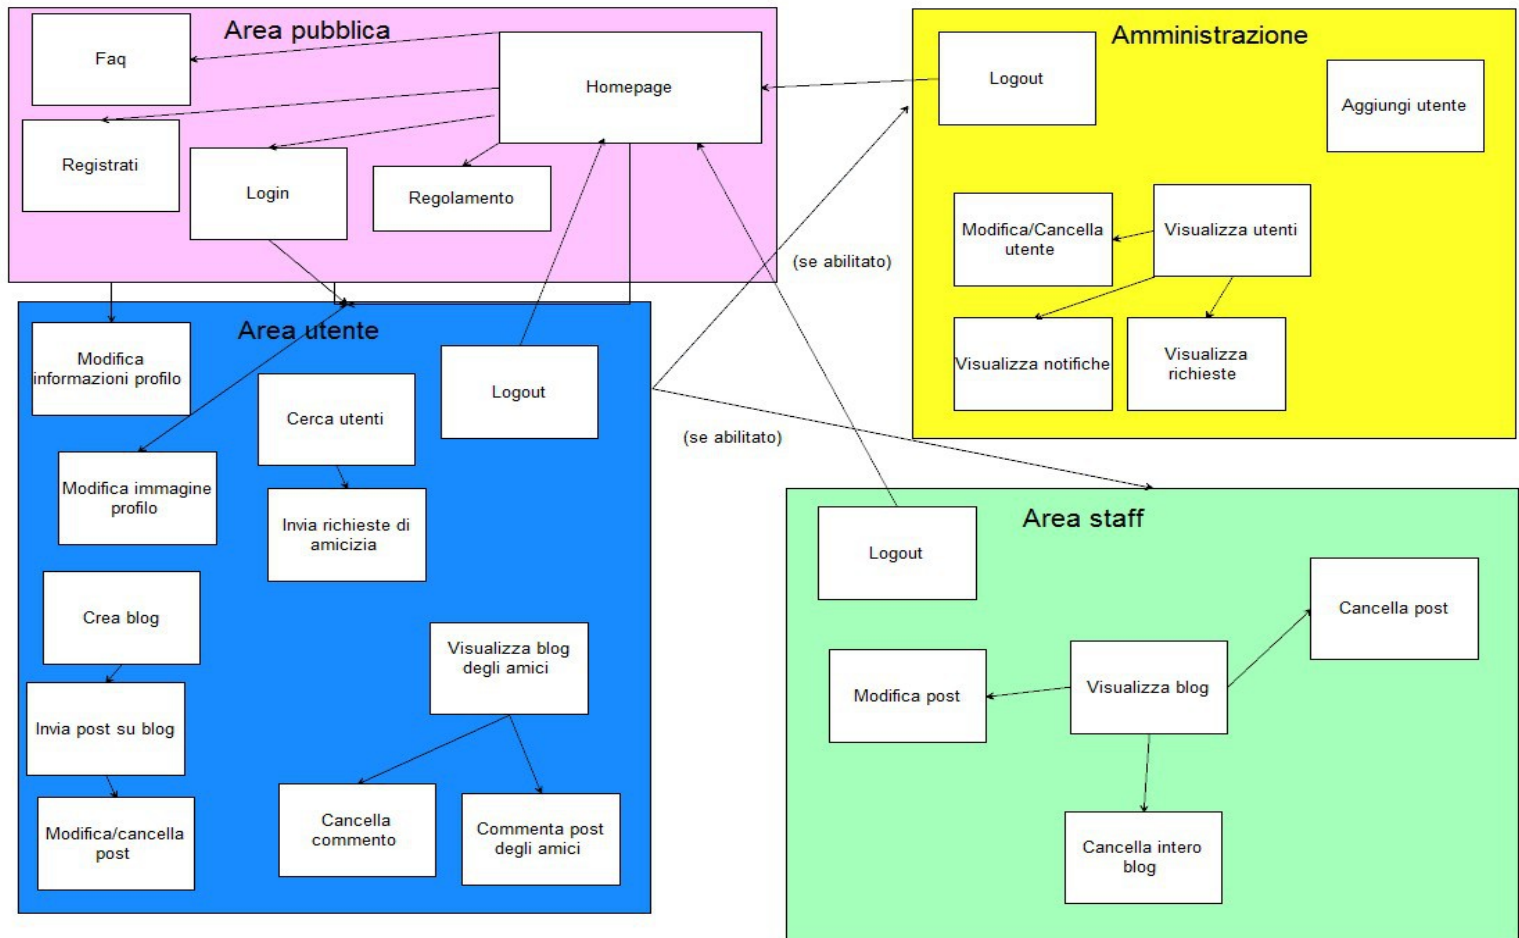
Area pubblica

Faq

Homepage

Registrati

Login

Regolamento

Amministrazione

Logout

Aggiungi utente

Modifica/Cancella utente

Visualizza utenti

(se abilitato)

Visualizza notifiche

Visualizza richieste

Area utente

Modifica informazioni profilo

Cerca utenti

Logout

(se abilitato)

Modifica immagine profilo

Invia richieste di amicizia

Crea blog

Visualizza blog degli amici

Invia post su blog

Modifica/cancella post

Cancella commento

Commenta post degli amici

Area staff

Logout

Cancella post

Modifica post

Visualizza blog

Cancella intero blog